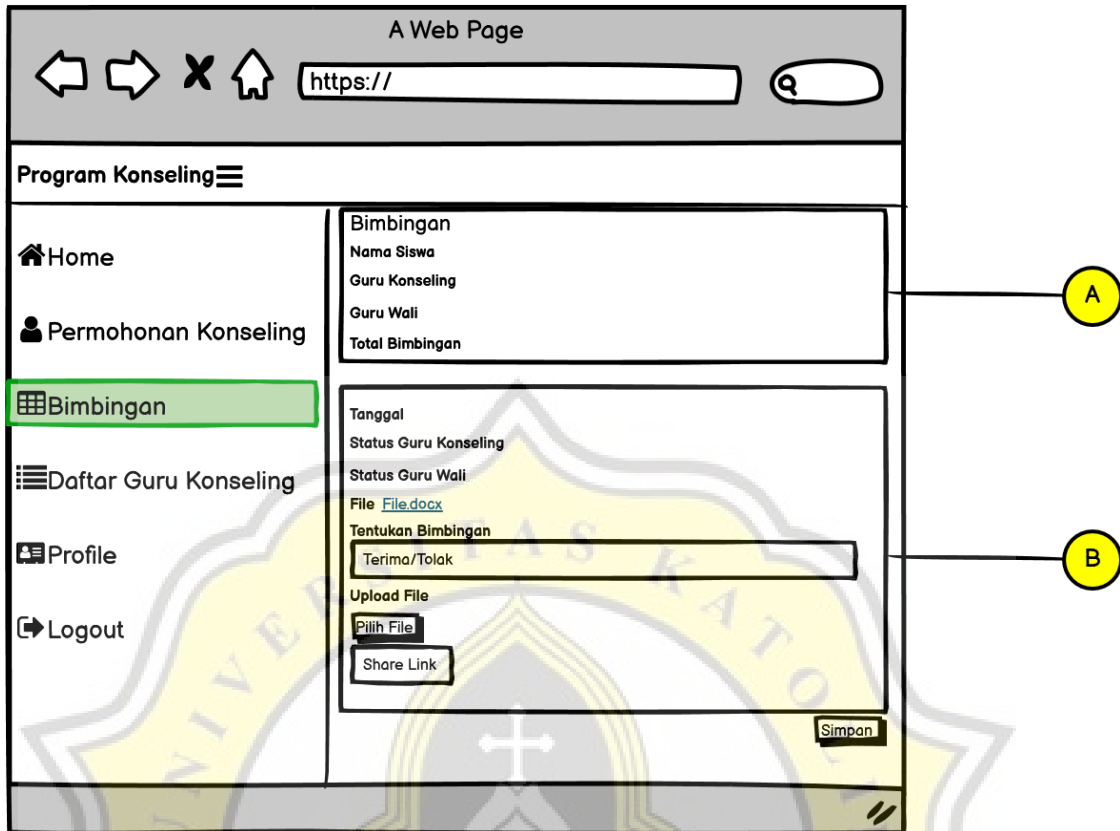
A Web Page

https://

Program Konseling

Home

Permohonan Konseling

Bimbingan

Daftar Guru Konseling

Profile

Logout

Bimbingan
Nama Siswa
Guru Konseling
Guru Wali
Total Bimbingan

A

Tanggal
Status Guru Konseling
Status Guru Wali
File File.docx
Tentukan Bimbingan
Terima/Tolak
Upload File
Pilih File
Share Link

B

Simpan